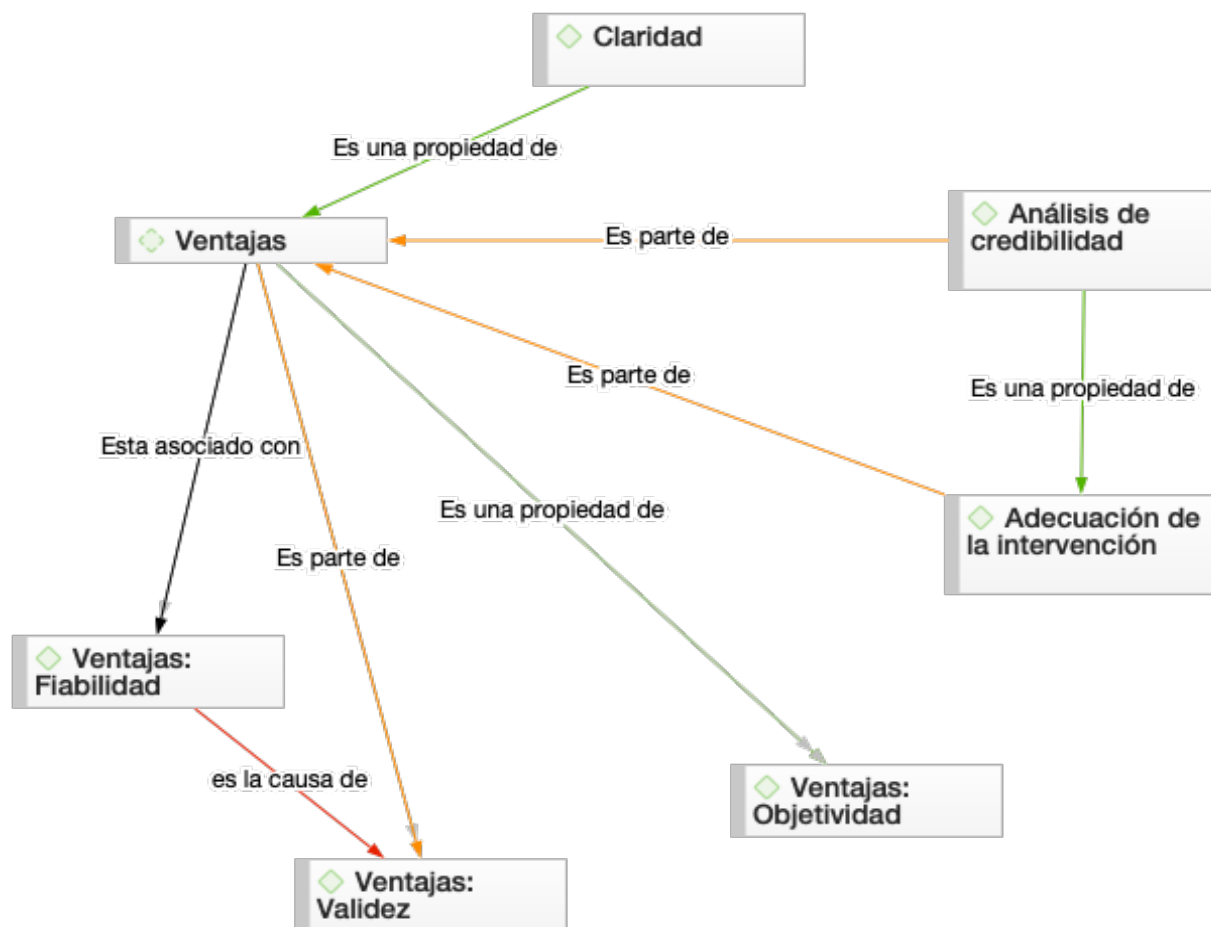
Claridad

Es una propiedad de

Ventajas

Es parte de

Análisis de credibilidad

Es parte de

Es una propiedad de

Esta asociado con

Es una propiedad de

Adecuación de la intervención

Es parte de

Ventajas: Fiabilidad

es la causa de

Ventajas: Objetividad

Ventajas: Validez